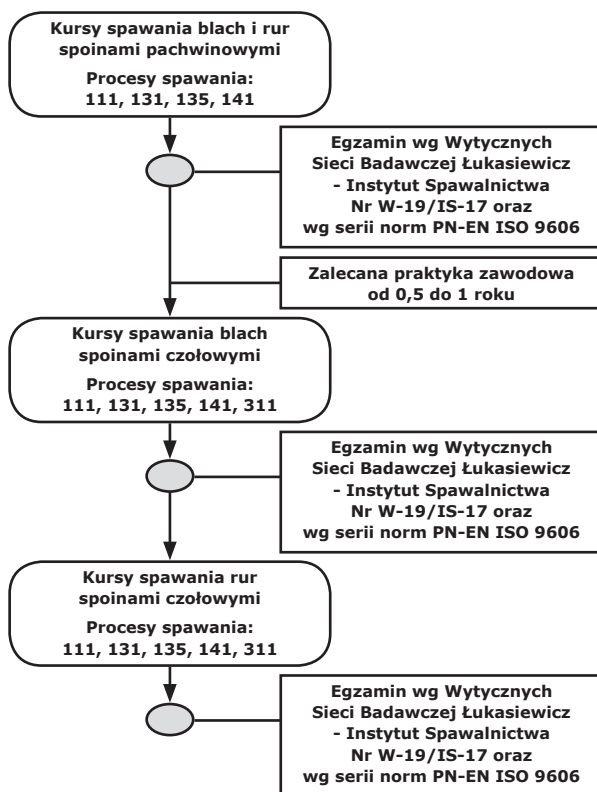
Kursy spawania blach i rur spoinami pachwinowymi

Procesy spawania: 111, 131, 135, 141

Egzamin wg Wytycznych Sieci Badawczej Łukasiewicz - Instytut Spawalnictwa Nr W-19/IS-17 oraz wg serii norm PN-EN ISO 9606

Zalecana praktyka zawodowa od 0,5 do 1 roku

Kursy spawania blach spoinami czołowymi

Procesy spawania: 111, 131, 135, 141, 311

Egzamin wg Wytycznych Sieci Badawczej Łukasiewicz - Instytut Spawalnictwa Nr W-19/IS-17 oraz wg serii norm PN-EN ISO 9606

Kursy spawania rur spoinami czołowymi

Procesy spawania: 111, 131, 135, 141, 311

Egzamin wg Wytycznych Sieci Badawczej Łukasiewicz - Instytut Spawalnictwa Nr W-19/IS-17 oraz wg serii norm PN-EN ISO 9606